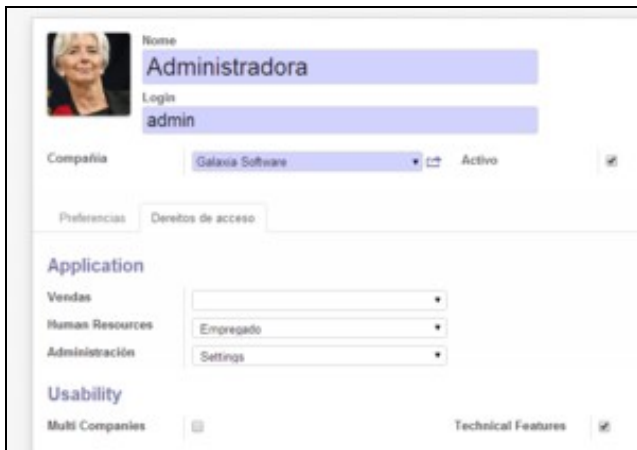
Nome
Administradora
Login
admin

Compañía
Galaxia Software
Activo

Preferencias
Dereitos de acceso

Application
Vendas
Human Resources
Empregado
Administración
Settings

Usability
Multi Companies
Technical Features